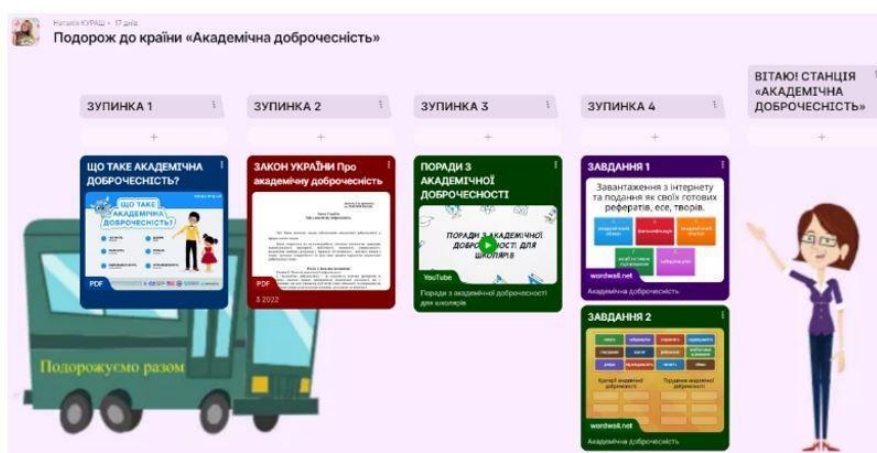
Наталія КУРАШ • 17 днів
Подорож до країни «Академічна доброчесність»

ЗУПИНКА 1
+
ЩО ТАКЕ АКАДЕМІЧНА ДОБРОЧЕСНІСТЬ?
ЩО ТАКЕ АКАДЕМІЧНА ДОБРОЧЕСНІСТЬ?
PDF

ЗУПИНКА 2
+
ЗАКОН УКРАЇНИ Про академічну доброчесність
PDF
3 2022

ЗУПИНКА 3
+
ПОРАДИ З АКАДЕМІЧНОЇ ДОБРОЧЕСНОСТІ
ПОРАДИ З АКАДЕМІЧНОЇ ДОБРОЧЕСНОСТІ ДЛЯ ШКОЛЯРІВ
YouTube
Поради з академічної доброчесності для школярів

ЗУПИНКА 4
+
ЗАВДАННЯ 1
Завантаження з інтернету та подання як своїх готових рефератів, есе, творів.
wordwall.net
Академічна доброчесність
ЗАВДАННЯ 2
wordwall.net
Академічна доброчесність

ВІТАЮ! СТАНЦІЯ «АКАДЕМІЧНА ДОБРОЧЕСНІСТЬ»
+

Подорожуємо разом